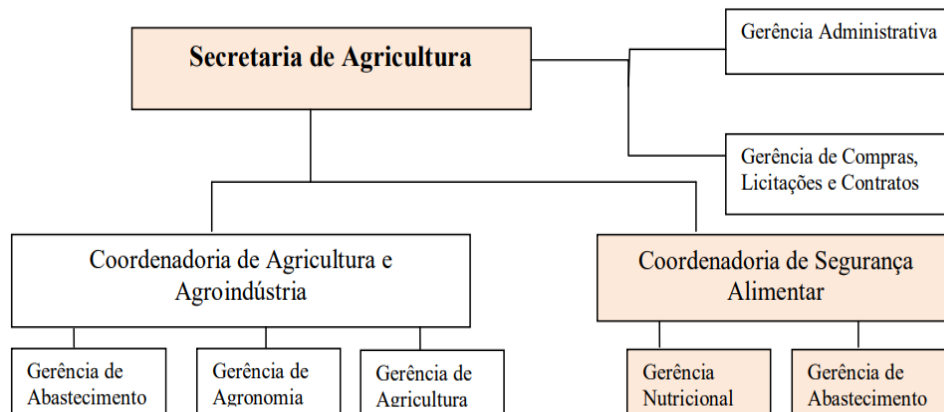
Secretaria de Agricultura

Gerência Administrativa

Gerência de Compras, Licitações e Contratos

Coordenadoria de Agricultura e Agroindústria

Coordenadoria de Segurança Alimentar

Gerência de Abastecimento

Gerência de Agronomia

Gerência de Agricultura

Gerência Nutricional

Gerência de Abastecimento